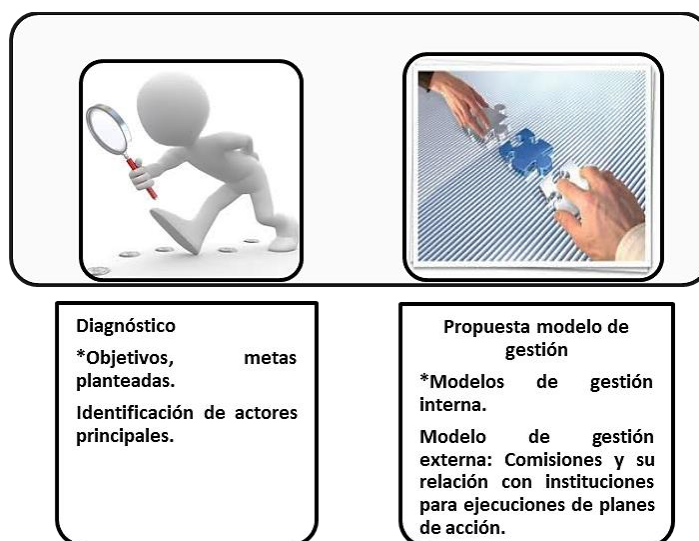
Diagnóstico

*Objetivos, metas planteadas.

Identificación de actores principales.

Propuesta modelo de gestión

*Modelos de gestión interna.

Modelo de gestión externa: Comisiones y su relación con instituciones para ejecuciones de planes de acción.